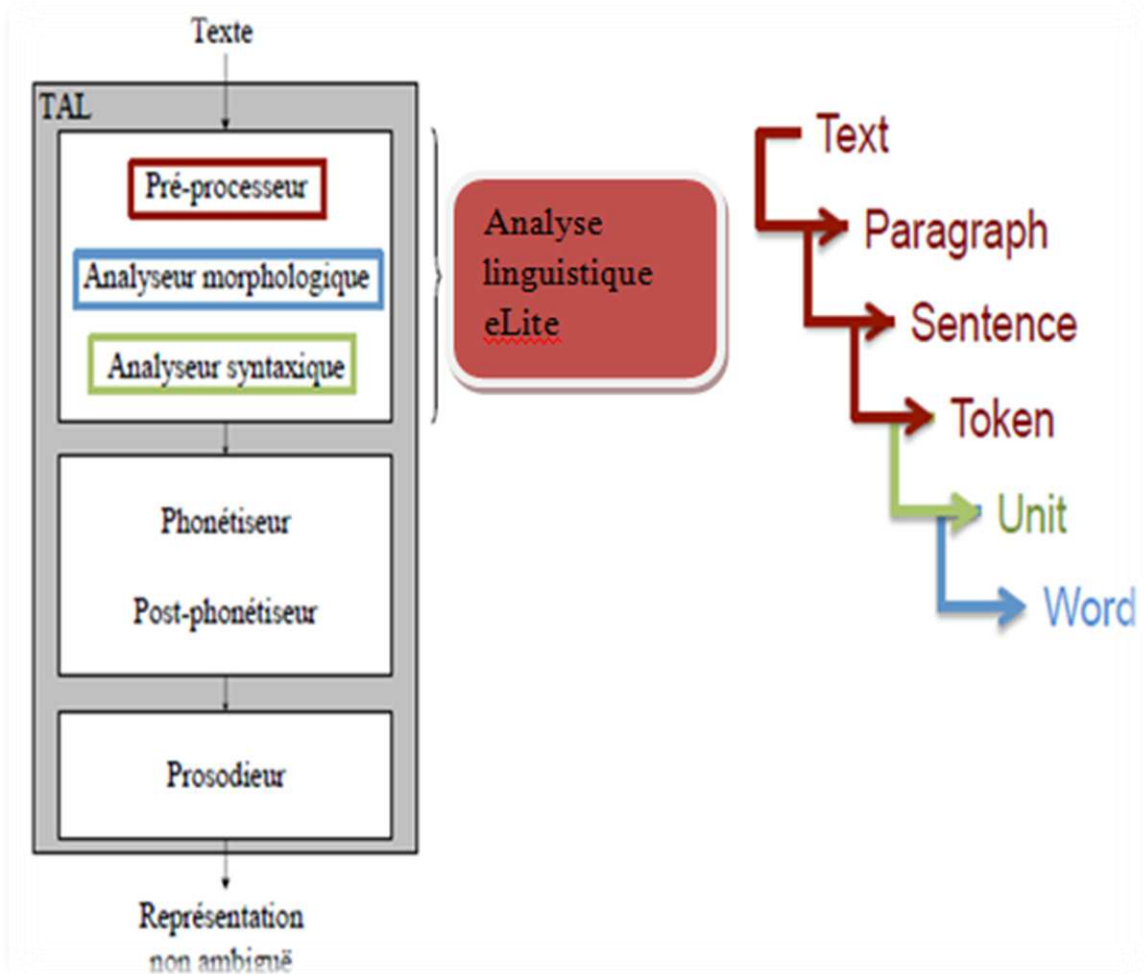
Texte

TAL

Pré-processeur

Analyseur morphologique

Analyseur syntaxique

Phonétiseur

Post-phonétiseur

Prosodieur

Représentation non ambiguë

Analyse linguistique eLite

Text

Paragraph

Sentence

Token

Unit

Word